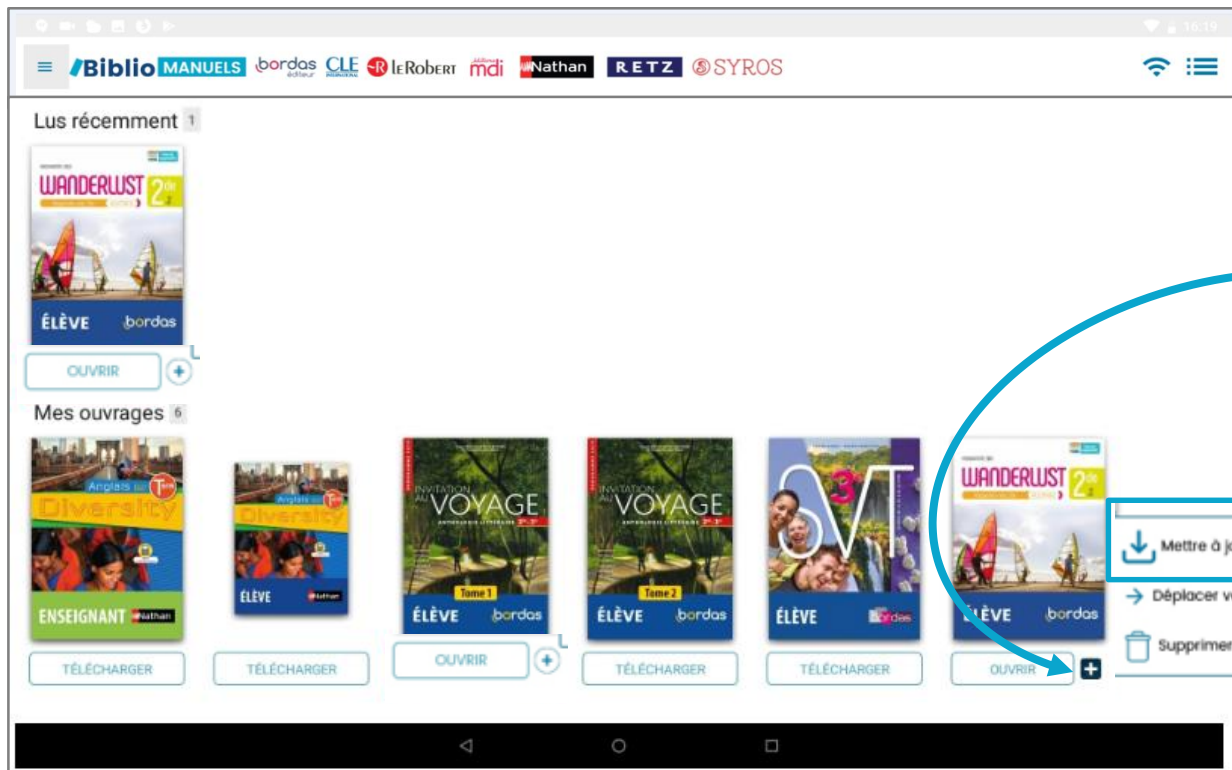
16:19

Biblio MANUELS bordas CLE Le Robert mdi Nathan RETZ SYROS

Lus récemment 1

WANDERLUST 2de
ÉLÈVE bordas

OUVRIR

Mes ouvrages 6

Anglais Tle Diversity
ENSEIGNANT Nathan

Anglais Tle Diversity
ÉLÈVE Nathan

INVITATION AU VOYAGE
Tome 1
ÉLÈVE bordas

INVITATION AU VOYAGE
Tome 2
ÉLÈVE bordas

SVT 3e
ÉLÈVE bordas

WANDERLUST 2de
ÉLÈVE bordas

TÉLÉCHARGER
TÉLÉCHARGER
OUVRIR
TÉLÉCHARGER
TÉLÉCHARGER
OUVRIR

Mettre à j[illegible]
Déplacer v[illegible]
Supprimer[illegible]